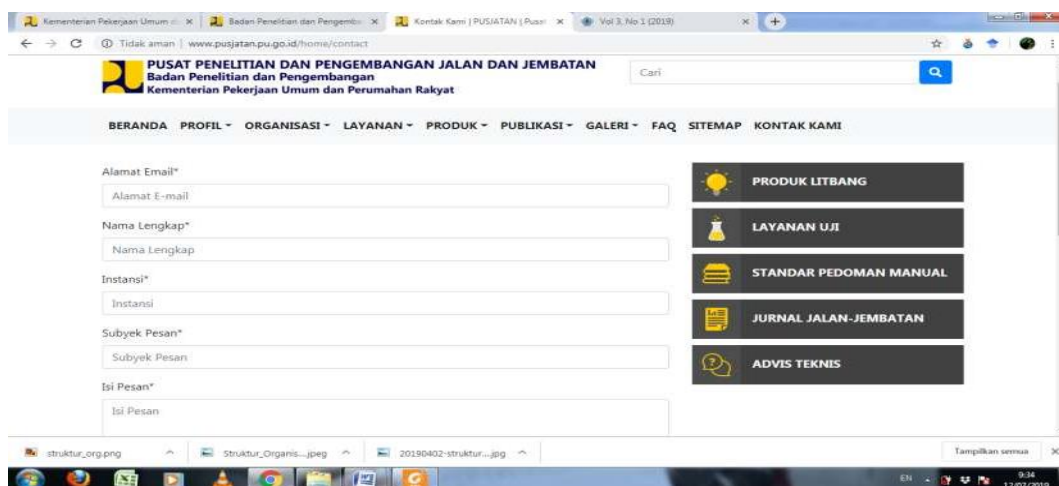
Kementerian Pekerjaan Umum d × | Badan Penelitian dan Pengemb × | Kontak Kami | PUSJATAN | Pusat × | Vol 3, No 1 (2019) ×

Tidak aman | www.pusjatan.pu.go.id/home/contact

PUSAT PENELITIAN DAN PENGEMBANGAN JALAN DAN JEMBATAN
Badan Penelitian dan Pengembangan
Kementerian Pekerjaan Umum dan Perumahan Rakyat

Cari

BERANDA PROFIL ▾ ORGANISASI ▾ LAYANAN ▾ PRODUK ▾ PUBLIKASI ▾ GALERI ▾ FAQ SITEMAP KONTAK KAMI

Alamat Email*
Alamat E-mail
Nama Lengkap*
Nama Lengkap
Instansi*
Instansi
Subyek Pesan*
Subyek Pesan
Isi Pesan*
Isi Pesan

PRODUK LITBANG
LAYANAN UJI
STANDAR PEDOMAN MANUAL
JURNAL JALAN-JEMBATAN
ADVIS TEKNIS

struktur_org.png
Struktur_Organis....jpeg
20190402-struktur....jpg
Tampilkan semua

EN 9:34 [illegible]